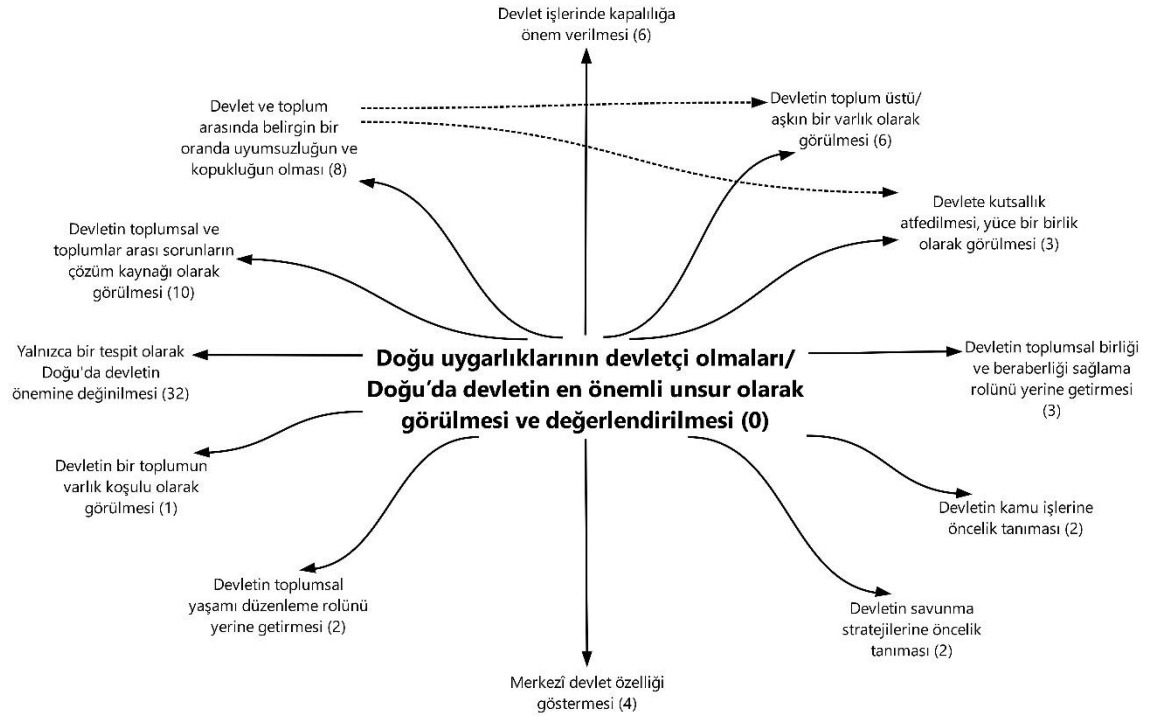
Devlet işlerinde kapalılığa önem verilmesi (6)

Devlet ve toplum arasında belirgin bir oranda uyumsuzluğun ve kopukluğun olması (8)

Devletin toplum üstü/ aşkın bir varlık olarak görülmesi (6)

Devlete kutsallık atfedilmesi, yüce bir birlik olarak görülmesi (3)

Devletin toplumsal ve toplumlar arası sorunların çözüm kaynağı olarak görülmesi (10)

Yalnızca bir tespit olarak Doğu'da devletin önemine değinilmesi (32)

Doğu uygarlıklarının devletçi olmaları/ Doğu'da devletin en önemli unsur olarak görülmesi ve değerlendirilmesi (0)

Devletin toplumsal birliği ve beraberliği sağlama rolünü yerine getirmesi (3)

Devletin bir toplumun varlık koşulu olarak görülmesi (1)

Devletin kamu işlerine öncelik tanıması (2)

Devletin toplumsal yaşamı düzenleme rolünü yerine getirmesi (2)

Devletin savunma stratejilerine öncelik tanıması (2)

Merkezî devlet özelliği göstermesi (4)